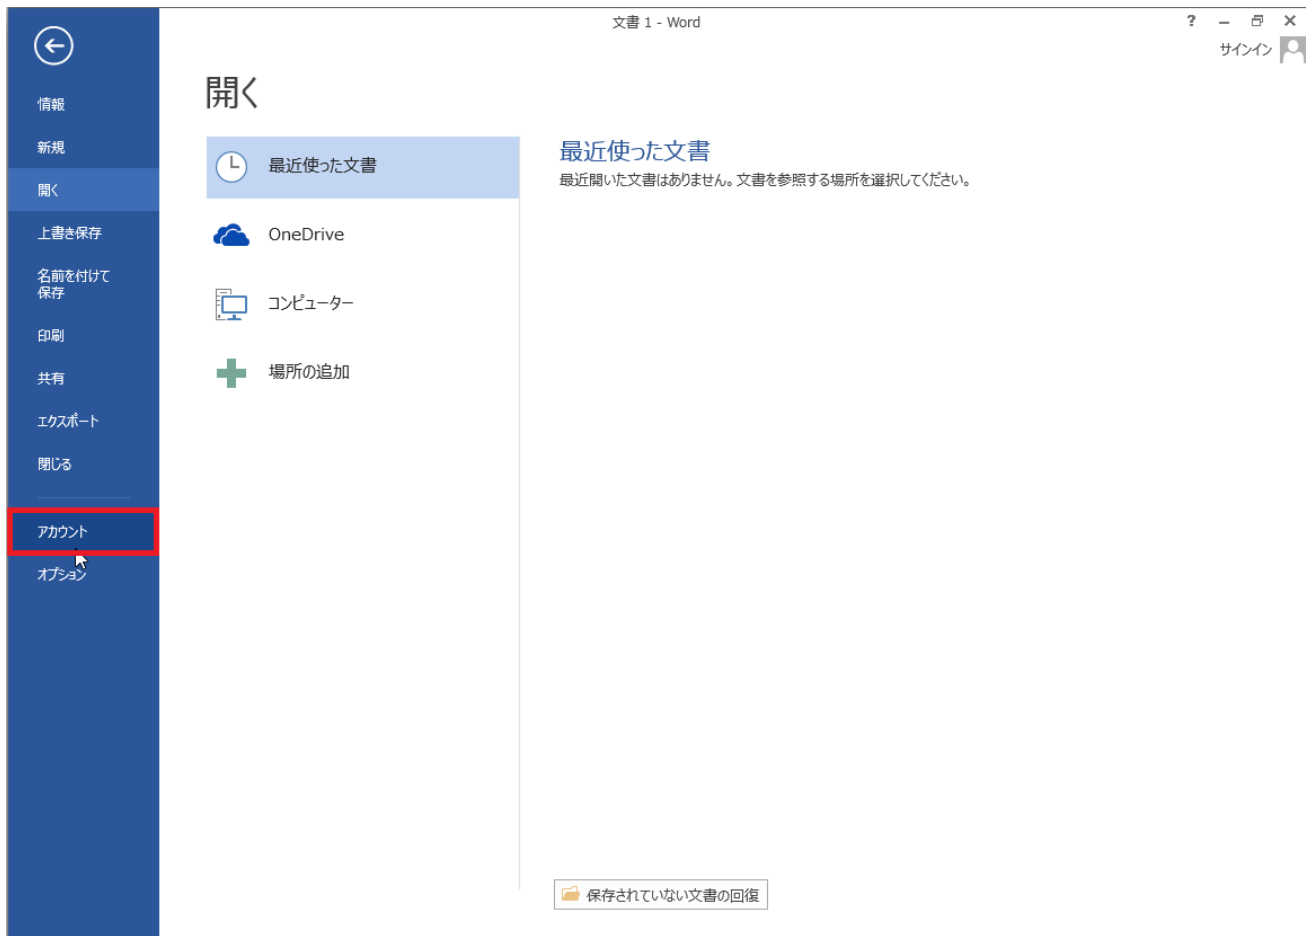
文書 1 - Word

?

サインイン

情報
新規
開く
上書き保存
名前を付けて保存
印刷
共有
エクスポート
閉じる
アカウント
オプション

開く

最近使った文書
OneDrive
コンピューター
場所の追加

最近使った文書
最近開いた文書はありません。文書を参照する場所を選択してください。

保存されていない文書の回復